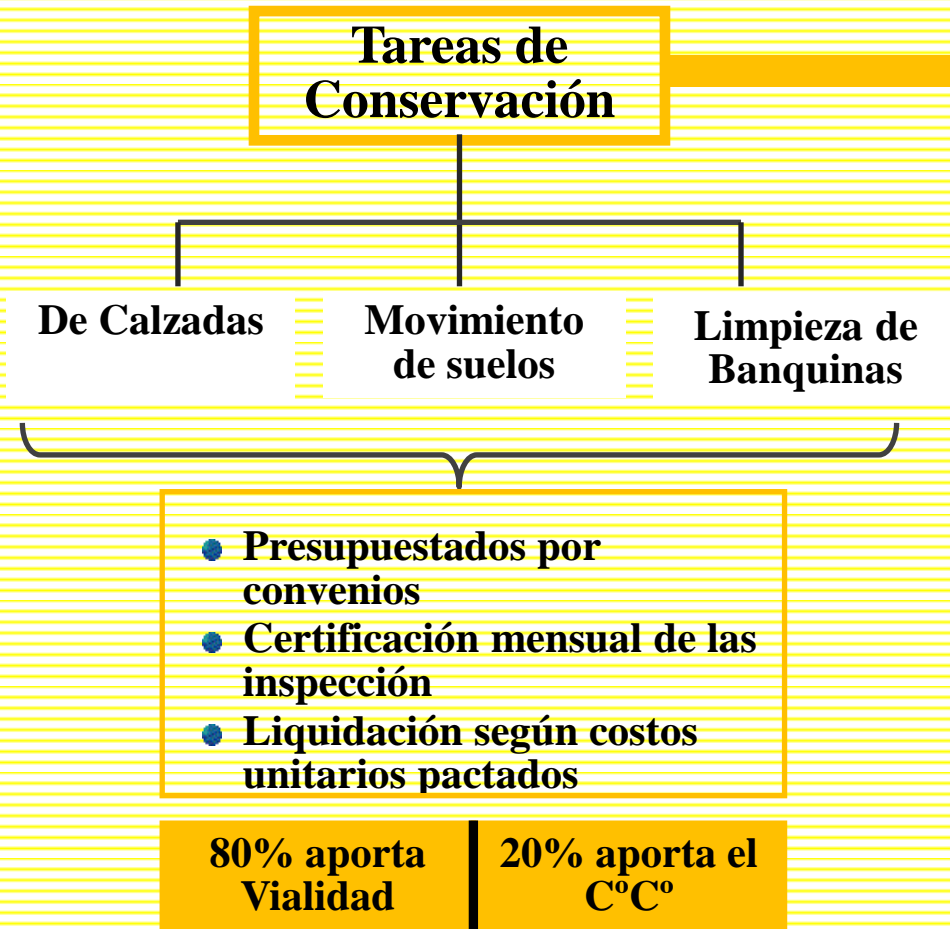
Tareas de Conservación

De Calzadas

Movimiento de suelos

Limpieza de Banquinas

- Presupuestados por convenios
- Certificación mensual de las inspección
- Liquidación según costos unitarios pactados

80% aporta Vialidad

20% aporta el C$^{o}$C$^{o}$